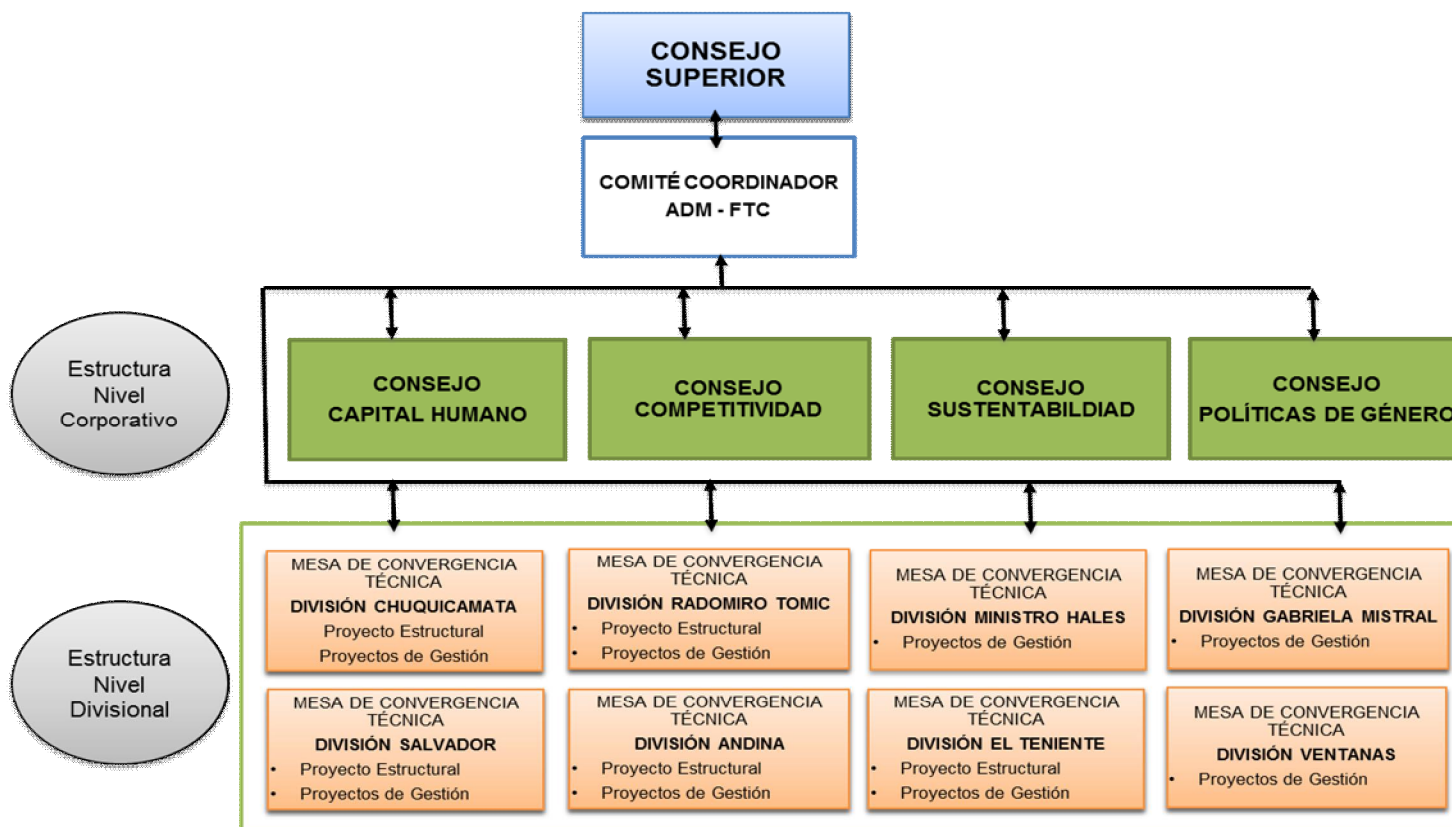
CONSEJO SUPERIOR

COMITÉ COORDINADOR ADM - FTC

Estructura Nivel Corporativo

CONSEJO CAPITAL HUMANO

CONSEJO COMPETITIVIDAD

CONSEJO SUSTENTABILDIAD

CONSEJO POLÍTICAS DE GÉNERO

Estructura Nivel Divisional

MESA DE CONVERGENCIA TÉCNICA
DIVISIÓN CHUQUICAMATA
Proyecto Estructural
Proyectos de Gestión

MESA DE CONVERGENCIA TÉCNICA
DIVISIÓN RADOMIRO TOMIC
• Proyecto Estructural
• Proyectos de Gestión

MESA DE CONVERGENCIA TÉCNICA
DIVISIÓN MINISTRO HALES
• Proyectos de Gestión

MESA DE CONVERGENCIA TÉCNICA
DIVISIÓN GABRIELA MISTRAL
• Proyectos de Gestión

MESA DE CONVERGENCIA TÉCNICA
DIVISIÓN SALVADOR
• Proyecto Estructural
• Proyectos de Gestión

MESA DE CONVERGENCIA TÉCNICA
DIVISIÓN ANDINA
• Proyecto Estructural
• Proyectos de Gestión

MESA DE CONVERGENCIA TÉCNICA
DIVISIÓN EL TENIENTE
• Proyecto Estructural
• Proyectos de Gestión

MESA DE CONVERGENCIA TÉCNICA
DIVISIÓN VENTANAS
• Proyectos de Gestión